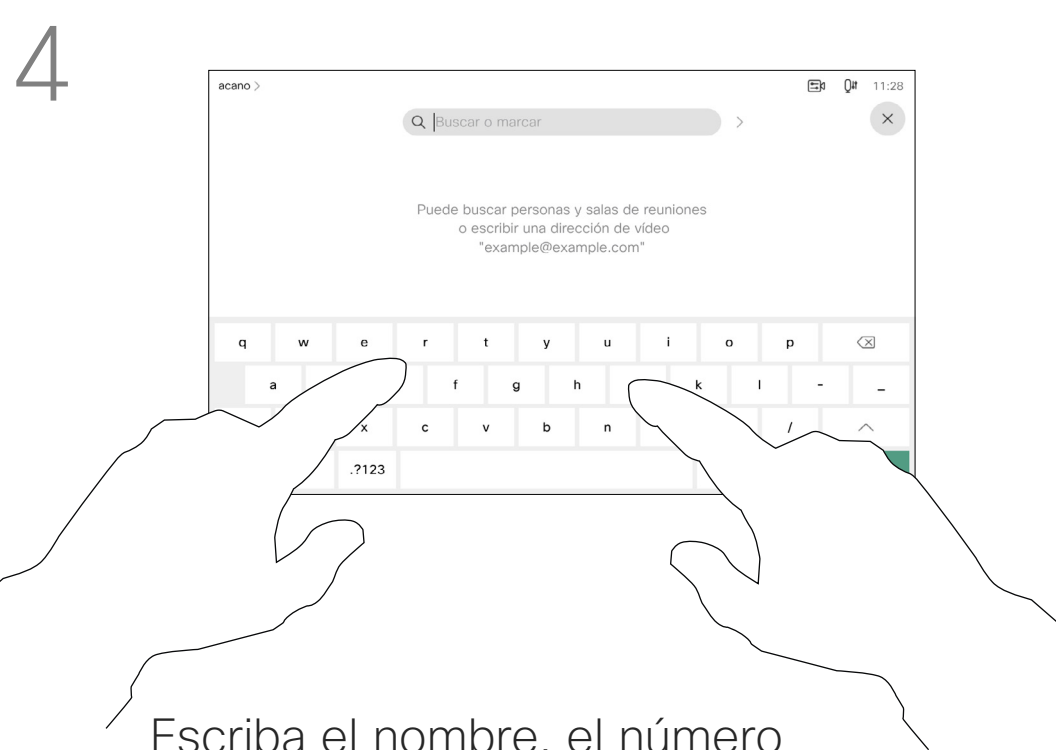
4

acano >

11:28

Buscar o marcar

Puede buscar personas y salas de reuniones o escribir una dirección de vídeo "example@example.com"

q w e r t y u i o p
a f g h k l - _
x c v b n /
.?123

Escriba el nombre, el número